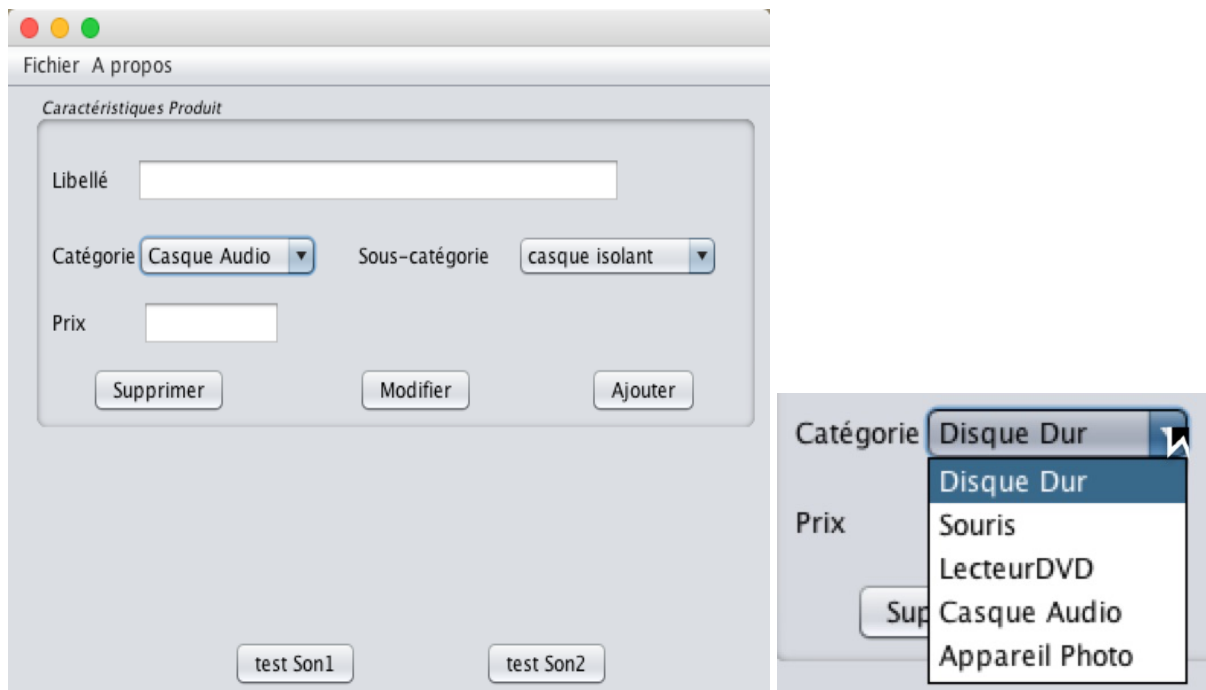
Fichier A propos

Caractéristiques Produit

Libellé

Catégorie Casque Audio

Sous-catégorie casque isolant

Prix

Supprimer Modifier Ajouter

test Son1 test Son2

Catégorie Disque Dur

Disque Dur
Souris
LecteurDVD
Casque Audio
Appareil Photo

Prix

Sup